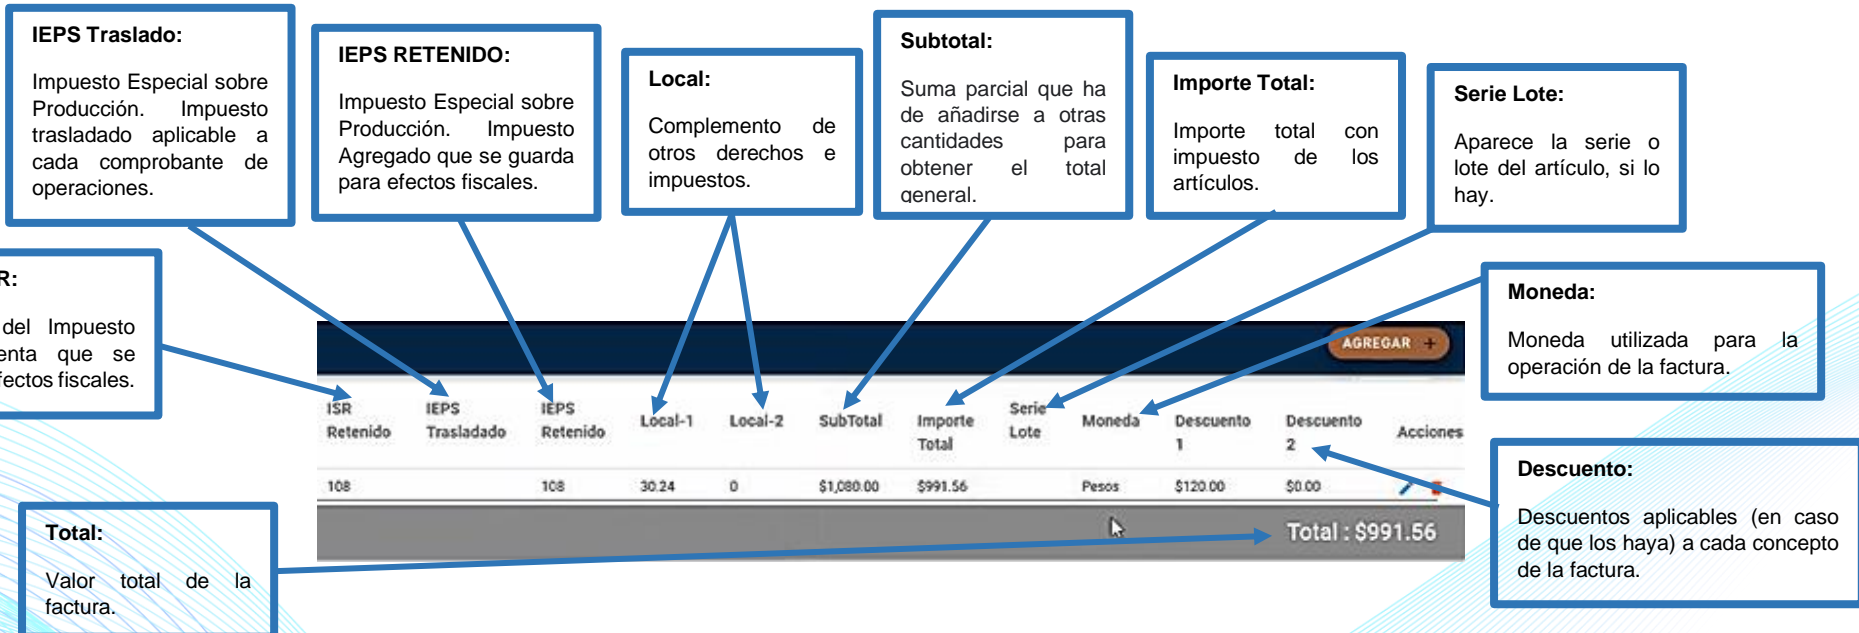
IEPS Traslado:

Impuesto Especial sobre Producción. Impuesto trasladado aplicable a cada comprobante de operaciones.

IEPS RETENIDO:

Impuesto Especial sobre Producción. Impuesto Agregado que se guarda para efectos fiscales.

Local:

Complemento de otros derechos e impuestos.

Subtotal:

Suma parcial que ha de añadirse a otras cantidades para obtener el total general.

Importe Total:

Importe total con impuesto de los artículos.

Serie Lote:

Aparece la serie o lote del artículo, si lo hay.

R:

del Impuesto enta que se fectos fiscales.

Moneda:

Moneda utilizada para la operación de la factura.

AGREGAR +

| ISR Retenido | IEPS Trasladado | IEPS Retenido | Local-1 | Local-2 | SubTotal | Importe Total | Serie Lote | Moneda | Descuento 1 | Descuento 2 | Acciones |
|---|---|---|---|---|---|---|---|---|---|---|---|
| 108 | | 108 | 30.24 | 0 | $1,080.00 | $991.56 | | Pesos | $120.00 | $0.00 | |

Total : $991.56

Descuento:

Descuentos aplicables (en caso de que los haya) a cada concepto de la factura.

Total:

Valor total de la factura.